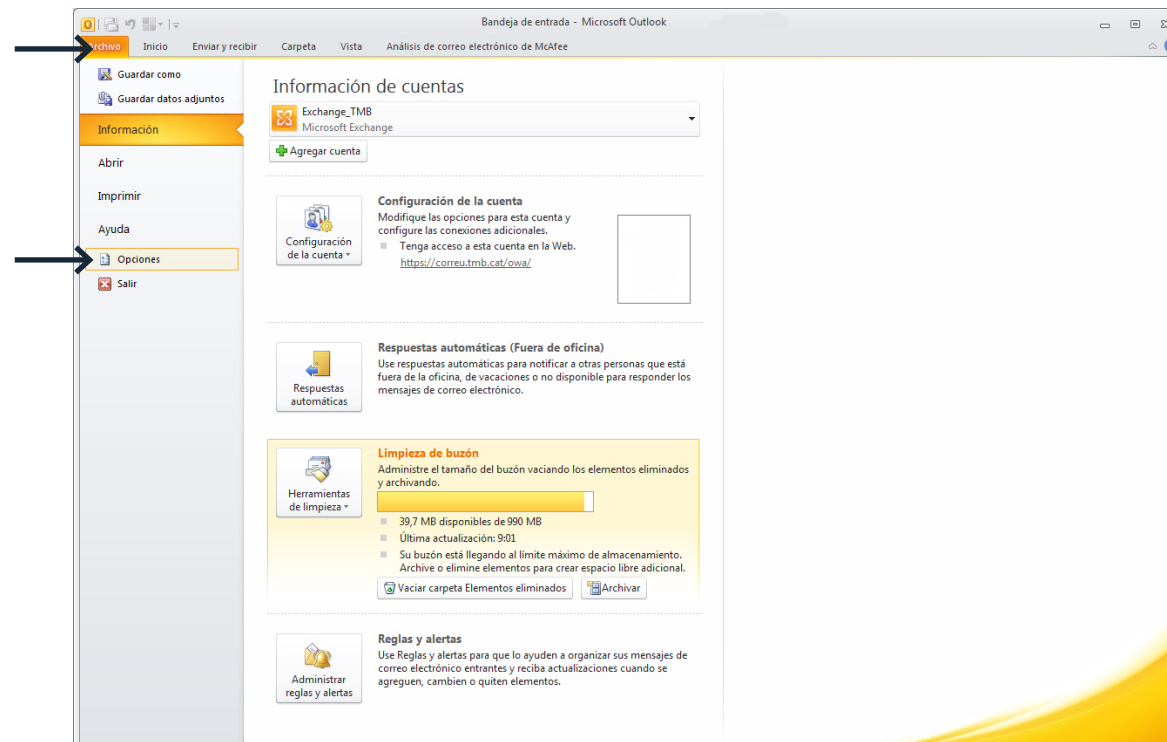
Bandeja de entrada - Microsoft Outlook

Archivo Inicio Enviar y recibir Carpeta Vista Análisis de correo electrónico de McAfee

Guardar como
Guardar datos adjuntos
Información
Abrir
Imprimir
Ayuda
Opciones
Salir

Información de cuentas

Exchange_TMB
Microsoft Exchange

Agregar cuenta

Configuración de la cuenta

Configuración de la cuenta
Modifique las opciones para esta cuenta y configure las conexiones adicionales.
Tenga acceso a esta cuenta en la Web.
https://correu.tmb.cat/owa/

Respuestas automáticas

Respuestas automáticas (Fuera de oficina)
Use respuestas automáticas para notificar a otras personas que está fuera de la oficina, de vacaciones o no disponible para responder los mensajes de correo electrónico.

Herramientas de limpieza

Limpieza de buzón
Administre el tamaño del buzón vaciando los elementos eliminados y archivando.
39,7 MB disponibles de 990 MB
Última actualización: 9:01
Su buzón está llegando al límite máximo de almacenamiento. Archive o elimine elementos para crear espacio libre adicional.
Vaciar carpeta Elementos eliminados
Archivar

Administrar reglas y alertas

Reglas y alertas
Use Reglas y alertas para que lo ayuden a organizar sus mensajes de correo electrónico entrantes y reciba actualizaciones cuando se agreguen, cambien o quiten elementos.